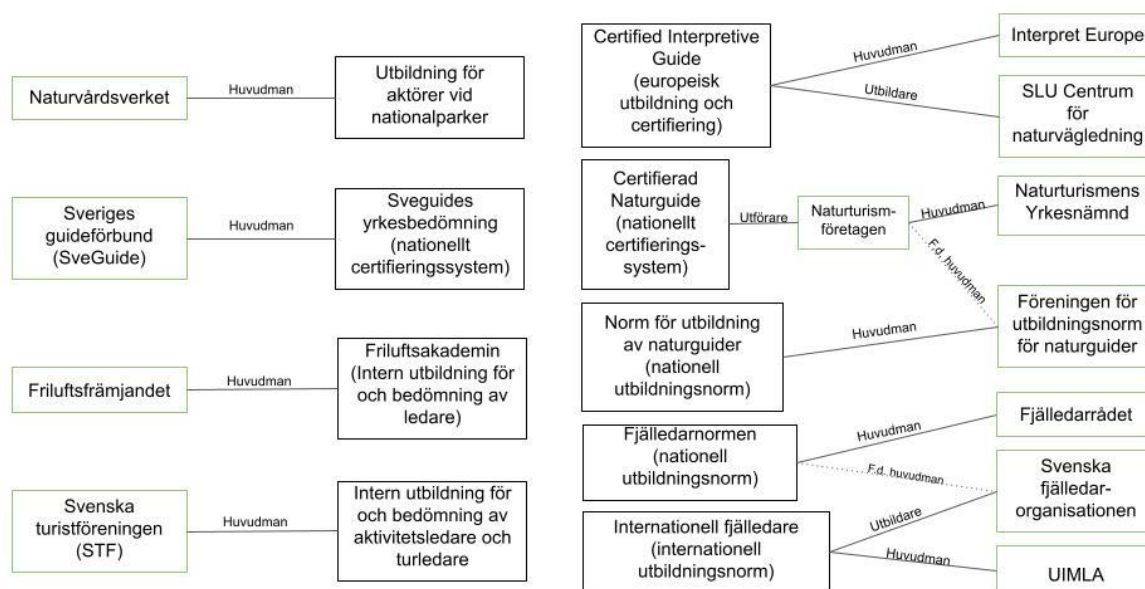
Naturvårdsverket

Huvudman

Utbildning för aktörer vid nationalparker

Sveriges guideförbund (SveGuide)

Huvudman

Sveguides yrkesbedömning (nationellt certifieringssystem)

Friluftsfrämjandet

Huvudman

Friluftsakademin (Intern utbildning för och bedömning av ledare)

Svenska turistföreningen (STF)

Huvudman

Intern utbildning för och bedömning av aktivitetsledare och turledare

Certified Interpretive Guide (europeisk utbildning och certifiering)

Huvudman

Interpret Europe

Utbildare

SLU Centrum för naturvägledning

Certifierad Naturguide (nationellt certifieringssystem)

Utförare

Naturturism-företagen

Huvudman

Naturturismens Yrkesnämnd

F.d. huvudman

Föreningen för utbildningsnorm för naturguider

Norm för utbildning av naturguider (nationell utbildningsnorm)

Huvudman

Fjälledarnormen (nationell utbildningsnorm)

Huvudman

Fjälledarrådet

F.d. huvudman

Svenska fjälledar-organisationen

Internationell fjälledare (internationell utbildningsnorm)

Utbildare

Huvudman

UIMLA